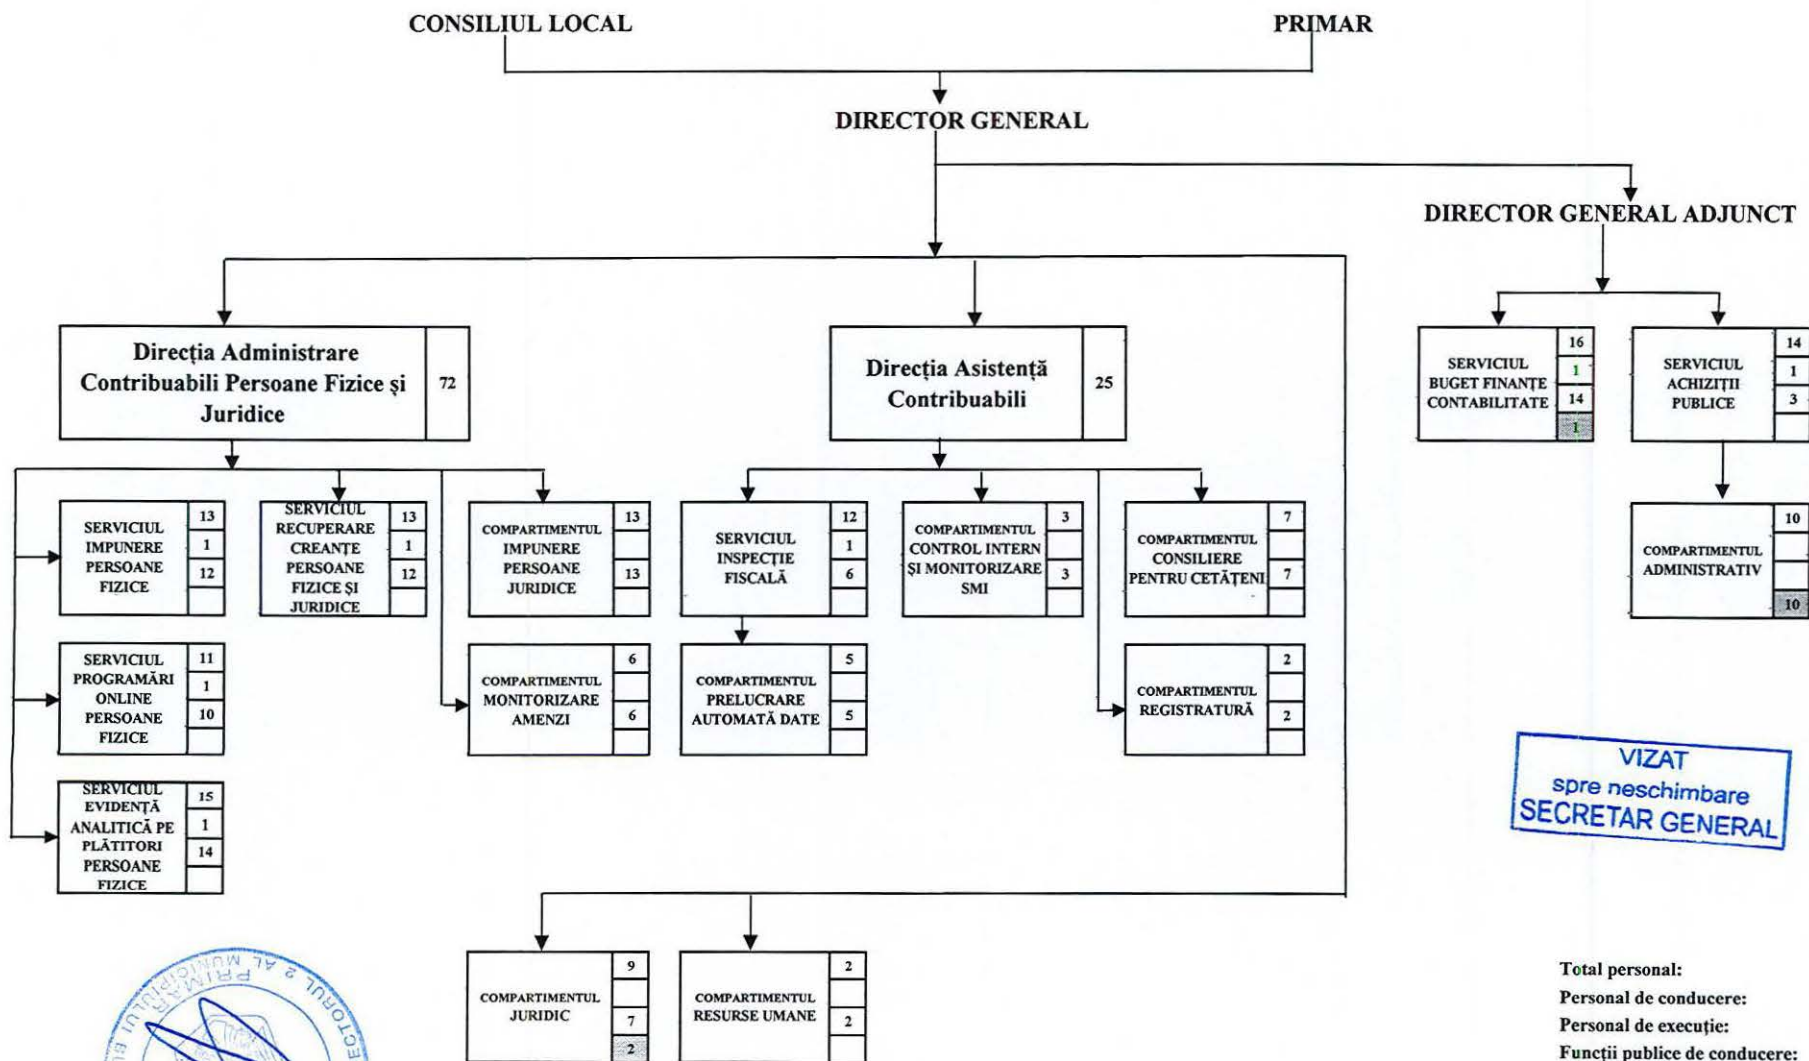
CONSILIUL LOCAL

PRIMAR

DIRECTOR GENERAL

DIRECTOR GENERAL ADJUNCT

Direcția Administrare Contribuabili Persoane Fizice și Juridice 72

Direcția Asistență Contribuabili 25

SERVICIUL BUGET FINANȚE CONTABILITATE 16 1 14 1

SERVICIUL ACHIZIȚII PUBLICE 14 1 3

COMPARTIMENTUL ADMINISTRATIV 10 10

SERVICIUL IMPUNERE PERSOANE FIZICE 13 1 12

SERVICIUL RECUPERARE CREANȚE PERSOANE FIZICE ȘI JURIDICE 13 1 12

COMPARTIMENTUL IMPUNERE PERSOANE JURIDICE 13 13

SERVICIUL INSPECȚIE FISCALĂ 12 1 6

COMPARTIMENTUL CONTROL INTERN ȘI MONITORIZARE SMI 3 3

COMPARTIMENTUL CONSILIERE PENTRU CETĂȚENI 7 7

SERVICIUL PROGRAMĂRI ONLINE PERSOANE FIZICE 11 1 10

COMPARTIMENTUL MONITORIZARE AMENZI 6 6

COMPARTIMENTUL PRELUCRARE AUTOMATĂ DATE 5 5

COMPARTIMENTUL REGISTRATURĂ 2 2

SERVICIUL EVIDENȚĂ ANALITICĂ PE PLĂTITORI PERSOANE FIZICE 15 1 14

VIZAT
spre neschimbare
SECRETAR GENERAL

COMPARTIMENTUL JURIDIC 9 7 2

COMPARTIMENTUL RESURSE UMANE 2 2

SECTORUL 2 AL MUNICIPIULUI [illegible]

Total personal:
Personal de conducere:
Personal de execuție:
Funcții publice de conducere: